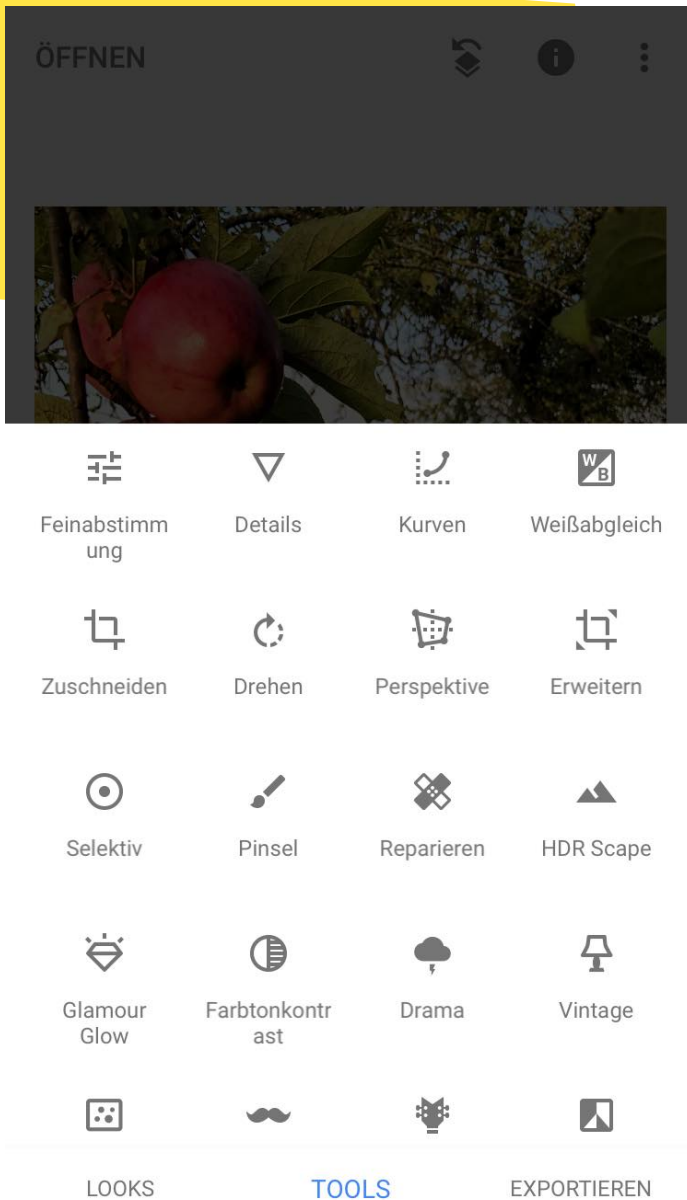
ÖFFNEN

Feinabstimmung

Details

Kurven

W B

Weißabgleich

Zuschneiden

Drehen

Perspektive

Erweitern

Selektiv

Pinsel

Reparieren

HDR Scape

Glamour Glow

Farbtonkontrast

Drama

Vintage

LOOKS

TOOLS

EXPORTIEREN